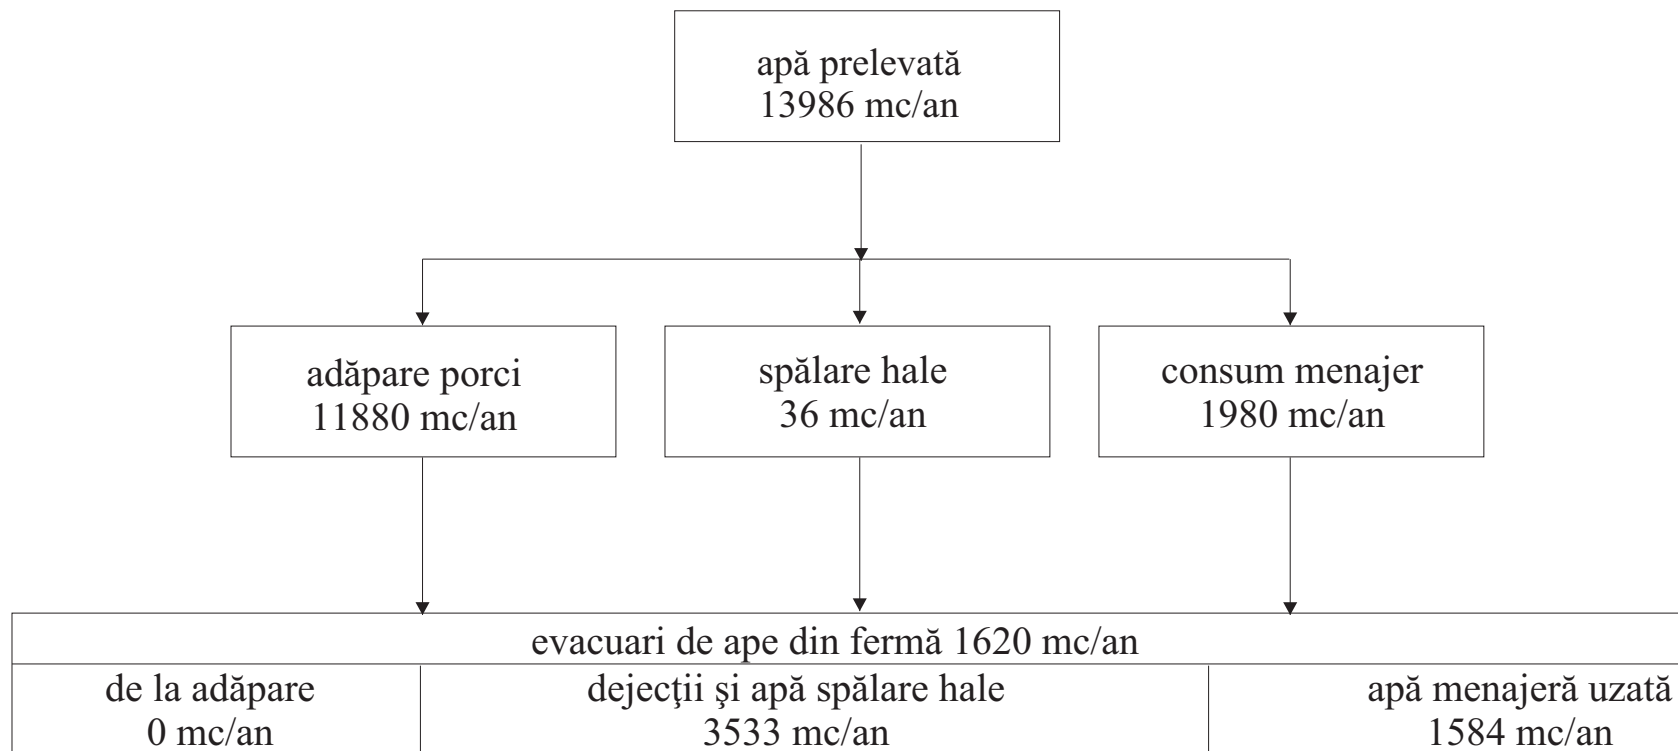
apă prelevată
13986 mc/an

adăpare porci
11880 mc/an

spălare hale
36 mc/an

consum menajer
1980 mc/an

evacuari de ape din fermă 1620 mc/an

| de la adăpare 0 mc/an | dejecţii şi apă spălare hale 3533 mc/an | apă menajeră uzată 1584 mc/an |
|---|---|---|